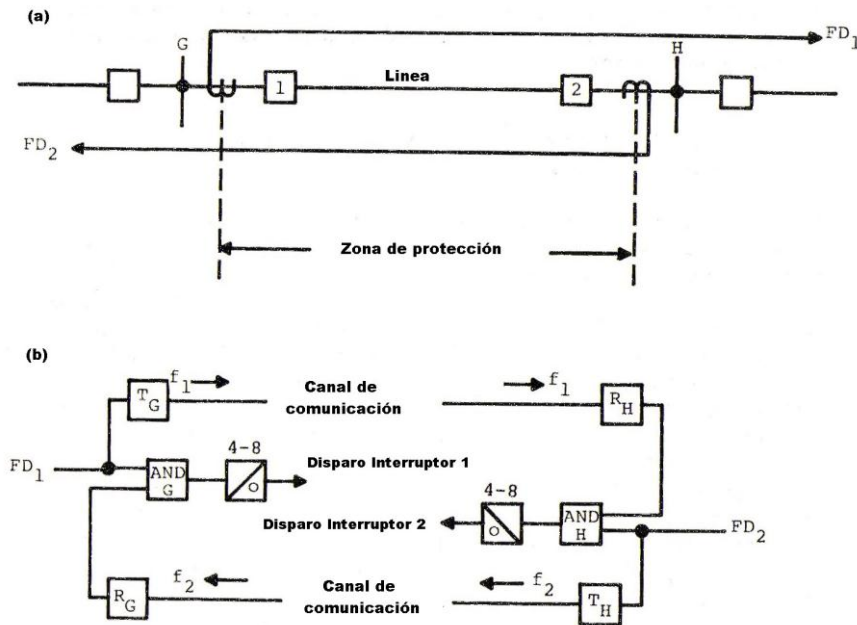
(a)

G

$FD_1$

H

1

Linea

2

$FD_2$

Zona de protección

(b)

$T_G$

$f_1$

Canal de comunicación

$f_1$

$R_H$

$FD_1$

AND G

4–8

o

Disparo Interruptor 1

4–8

Disparo Interruptor 2

o

AND H

$FD_2$

$R_G$

$f_2$

Canal de comunicación

$f_2$

$T_H$